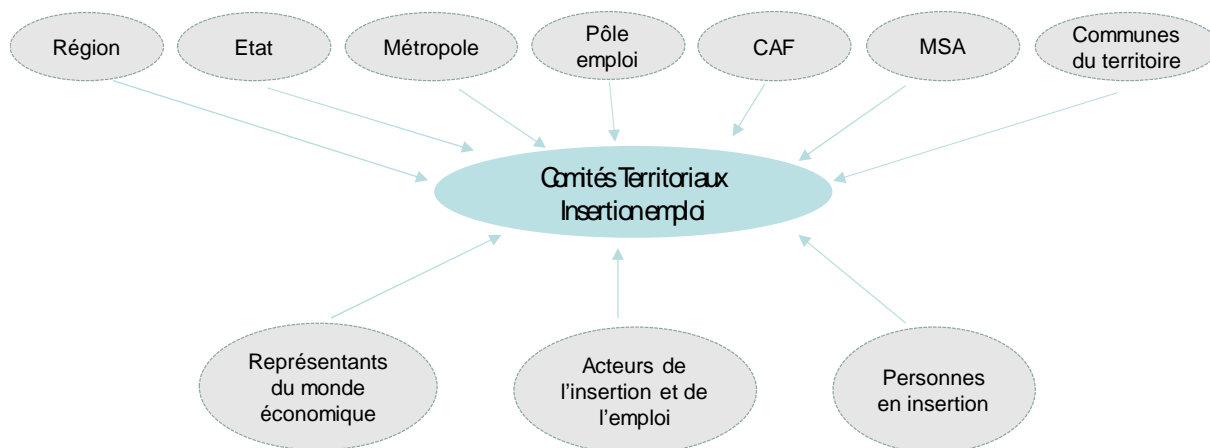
Région

Etat

Métropole

Pôle emploi

CAF

MSA

Communes du territoire

Comités Territoriaux Insertion emploi

Représentants du monde économique

Acteurs de l'insertion et de l'emploi

Personnes en insertion